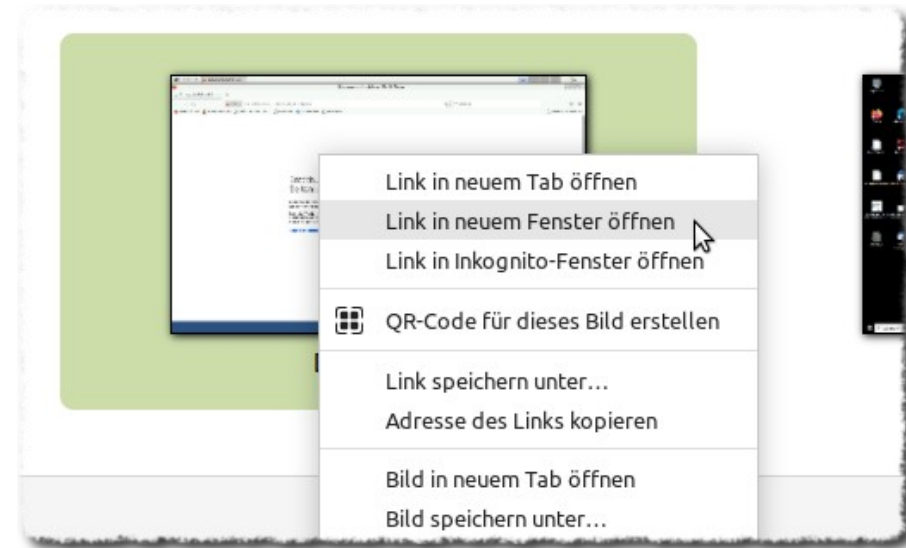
Link in neuem Tab öffnen
Link in neuem Fenster öffnen
Link in Inkognito-Fenster öffnen

QR-Code für dieses Bild erstellen

Link speichern unter…
Adresse des Links kopieren

Bild in neuem Tab öffnen
Bild speichern unter…